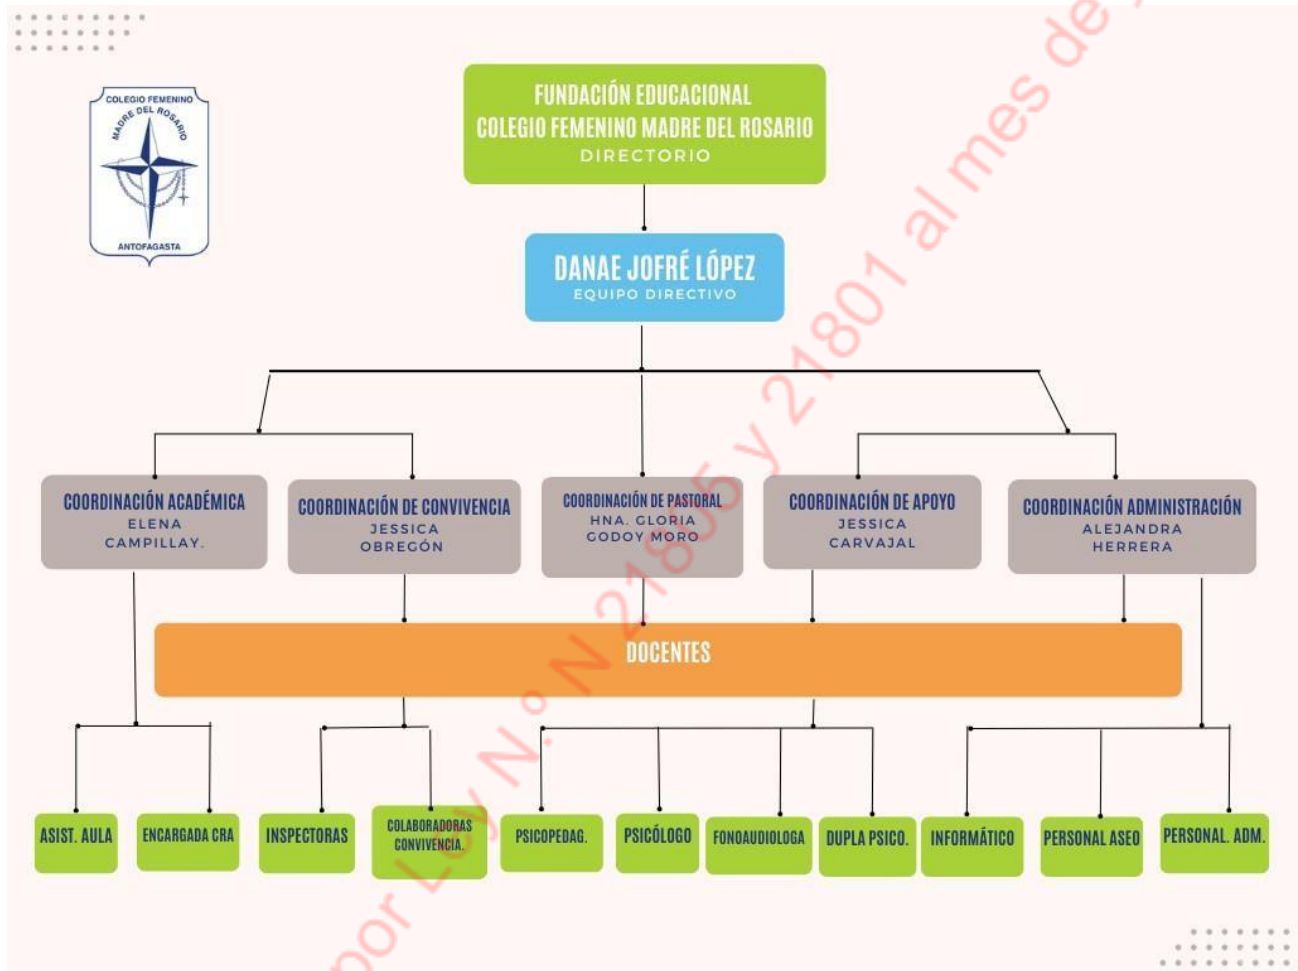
COLEGIO FEMENINO
MADRE DEL ROSARIO
ANTOFAGASTA

FUNDACIÓN EDUCACIONAL
COLEGIO FEMENINO MADRE DEL ROSARIO
DIRECTORIO

DANAE JOFRÉ LÓPEZ
EQUIPO DIRECTIVO

COORDINACIÓN ACADÉMICA
ELENA CAMPILLAY.

COORDINACIÓN DE CONVIVENCIA
JESSICA OBREGÓN

COORDINACIÓN DE PASTORAL
HNA. GLORIA GODOY MORO

COORDINACIÓN DE APOYO
JESSICA CARVAJAL

COORDINACIÓN ADMINISTRACIÓN
ALEJANDRA HERRERA

DOCENTES

ASIST. AULA

ENCARGADA CRA

INSPECTORAS

COLABORADORAS CONVIVENCIA.

PSICOPEDAG.

PSICÓLOGO

FONOAUDIOLOGA

DUPLA PSICO.

INFORMÁTICO

PERSONAL ASEO

PERSONAL. ADM.

por Ley N° N 21806 y 21801 al mes de